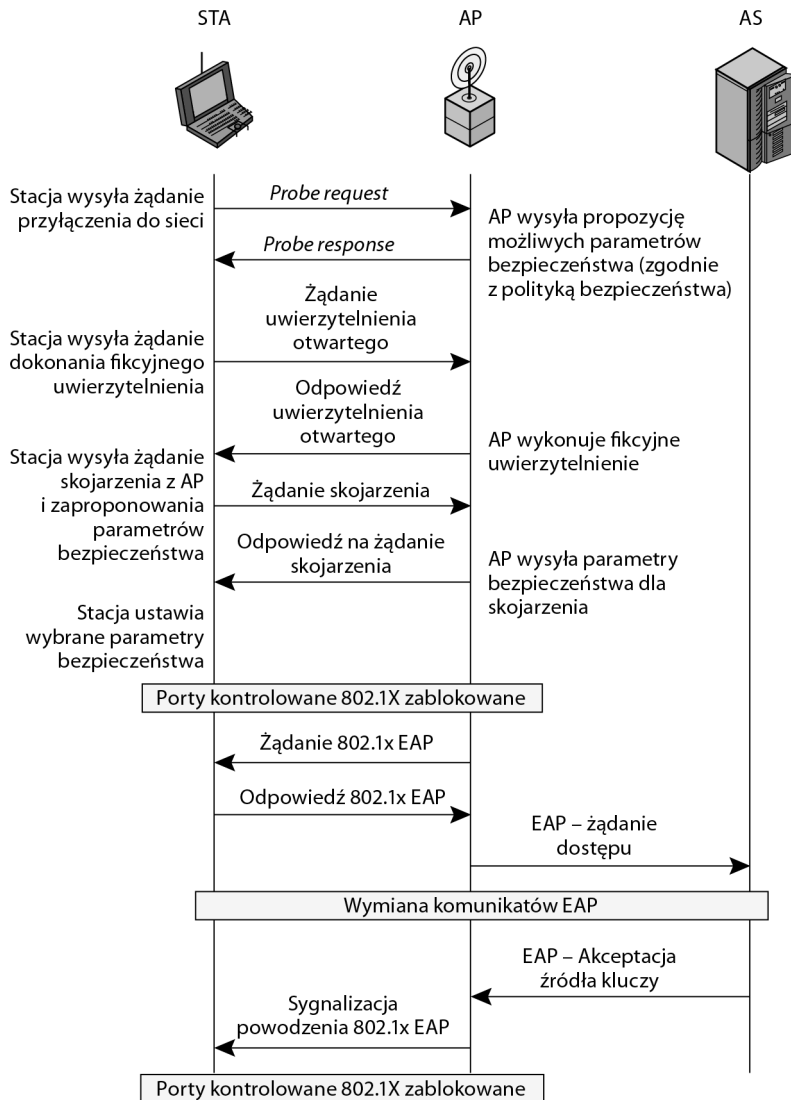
STA

AP

AS

Stacja wysyła żądanie przyłączenia do sieci

Probe request

AP wysyła propozycję możliwych parametrów bezpieczeństwa (zgodnie z polityką bezpieczeństwa)

Probe response

Żądanie uwierzytelnienia otwartego

Stacja wysyła żądanie dokonania fikcyjnego uwierzytelnienia

Odpowiedź uwierzytelnienia otwartego

AP wykonuje fikcyjne uwierzytelnienie

Stacja wysyła żądanie skojarzenia z AP i zaproponowania parametrów bezpieczeństwa

Żądanie skojarzenia

Odpowiedź na żądanie skojarzenia

AP wysyła parametry bezpieczeństwa dla skojarzenia

Stacja ustawia wybrane parametry bezpieczeństwa

Porty kontrolowane 802.1X zablokowane

Żądanie 802.1x EAP

Odpowiedź 802.1x EAP

EAP – żądanie dostępu

Wymiana komunikatów EAP

EAP – Akceptacja źródła kluczy

Sygnalizacja powodzenia 802.1x EAP

Porty kontrolowane 802.1X zablokowane